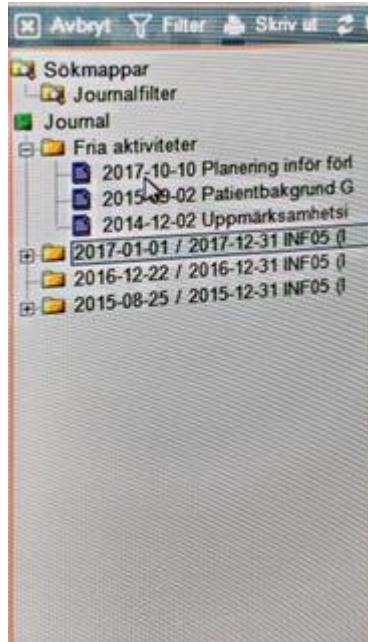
Avbryt Filter Skriv ut

Sökmappar
Journalfilter
Journal
Fria aktiviteter
2017-10-10 Planering inför förl
2015-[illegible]9-02 Patientbakgrund G
2014-12-02 Uppmärksamhetsi
2017-01-01 / 2017-12-31 INF05 (l
2016-12-22 / 2016-12-31 INF05 (l
2015-08-25 / 2015-12-31 INF05 (l